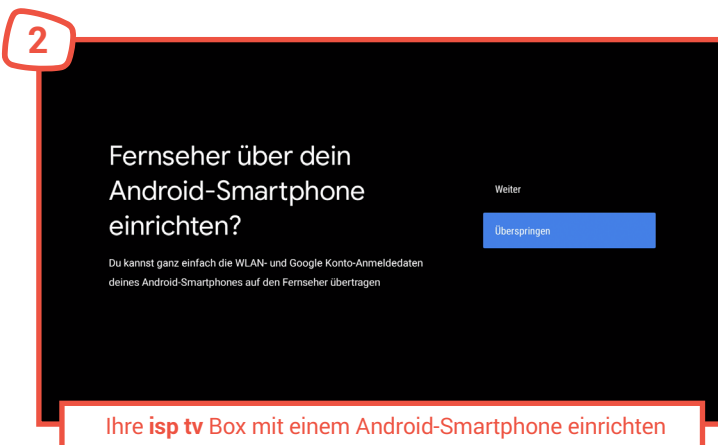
2

Fernseher über dein Android-Smartphone einrichten?

Du kannst ganz einfach die WLAN- und Google Konto-Anmeldedaten deines Android-Smartphones auf den Fernseher übertragen

Weiter

Überspringen

Ihre **isp tv** Box mit einem Android-Smartphone einrichten